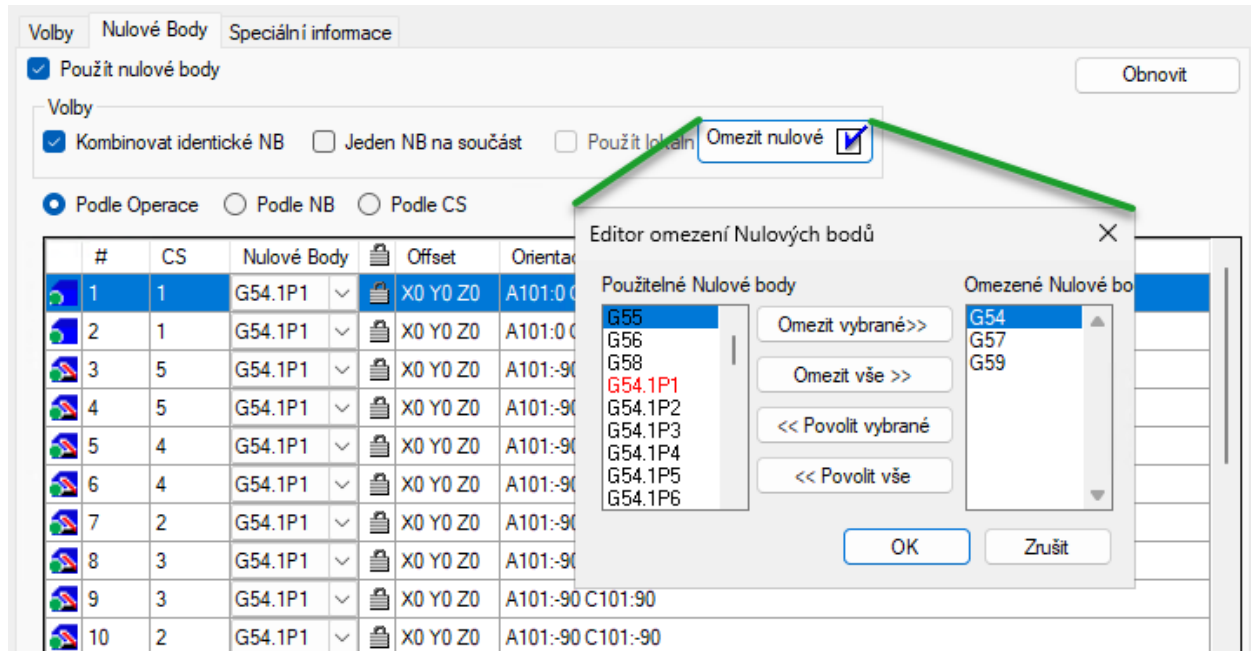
Volby | Nulové Body | Speciální informace

Použít nulové body

Obnovit

Volby

Kombinovat identické NB
Jeden NB na součást
Použít lokaln
Omezit nulové

Podle Operace
Podle NB
Podle CS

| | # | CS | Nulové Body | | Offset | Orientac |
|---|---|---|---|---|---|---|
| | 1 | 1 | G54.1P1 | | X0 Y0 Z0 | A101:0 C |
| | 2 | 1 | G54.1P1 | | X0 Y0 Z0 | A101:0 C |
| | 3 | 5 | G54.1P1 | | X0 Y0 Z0 | A101:-90 |
| | 4 | 5 | G54.1P1 | | X0 Y0 Z0 | A101:-90 |
| | 5 | 4 | G54.1P1 | | X0 Y0 Z0 | A101:-90 |
| | 6 | 4 | G54.1P1 | | X0 Y0 Z0 | A101:-90 |
| | 7 | 2 | G54.1P1 | | X0 Y0 Z0 | A101:-90 |
| | 8 | 3 | G54.1P1 | | X0 Y0 Z0 | A101:-90 |
| | 9 | 3 | G54.1P1 | | X0 Y0 Z0 | A101:-90 C101:90 |
| | 10 | 2 | G54.1P1 | | X0 Y0 Z0 | A101:-90 C101:-90 |

Editor omezení Nulových bodů

Použitelné Nulové body
G55
G56
G58
G54.1P1
G54.1P2
G54.1P3
G54.1P4
G54.1P5
G54.1P6

Omezit vybrané>>
Omezit vše >>
<< Povolit vybrané
<< Povolit vše

Omezené Nulové bo
G54
G57
G59

OK
Zrušit